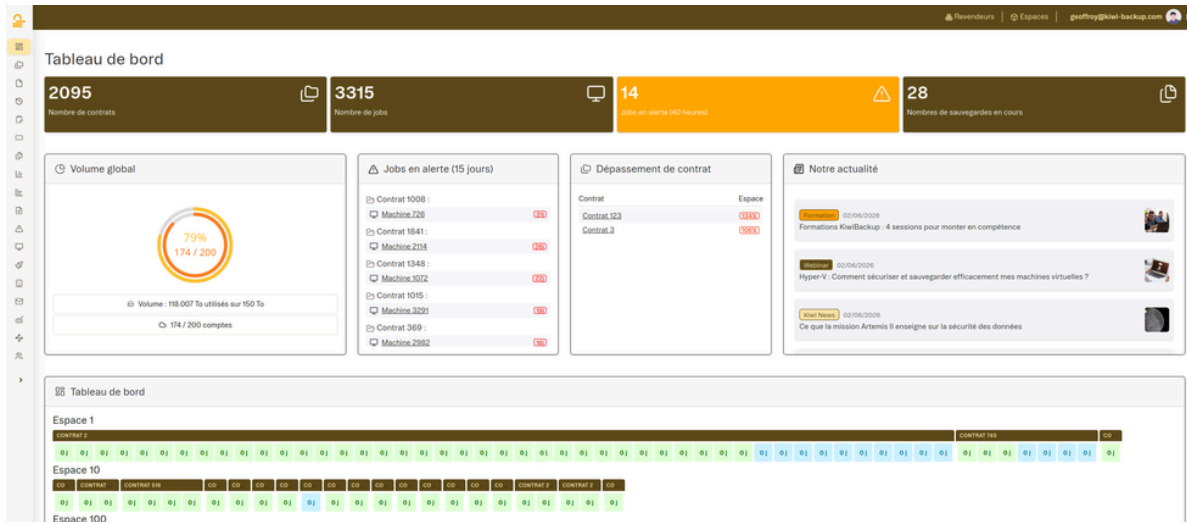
Revendeurs | Espaces | geoffroy@kiwi-backup.com

Tableau de bord

2095
Nombre de contrats

3315
Nombre de jobs

14
Jobs en alerte (40 heures)

28
Nombres de sauvegardes en cours

Volume global

79%
174 / 200

Volume : 118.007 To utilisés sur 150 To

174 / 200 comptes

Jobs en alerte (15 jours)

Contrat 1008 :
Machine 726 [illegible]
Contrat 1841 :
Machine 2114 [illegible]
Contrat 1348 :
Machine 1072 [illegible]
Contrat 1015 :
Machine 3291 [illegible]
Contrat 369 :
Machine 2982 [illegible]

Dépassement de contrat

| Contrat | Espace |
|---|---|
| Contrat 123 | 133% |
| Contrat 3 | 106% |

Notre actualité

Formation 02/06/2026
Formations KiwiBackup : 4 sessions pour monter en compétence

Webinar 02/06/2026
Hyper-V : Comment sécuriser et sauvegarder efficacement mes machines virtuelles ?

Kiwi News 02/06/2026
Ce que la mission Artemis II enseigne sur la sécurité des données

Tableau de bord

Espace 1
CONTRAT 2
CONTRAT 743
CO

Espace 10
CO CONTRAT CONTRAT 516 CO CO CO CO CO CO CO CO CO CO CO CONTRAT 2 CONTRAT 2 CO

Espace 100